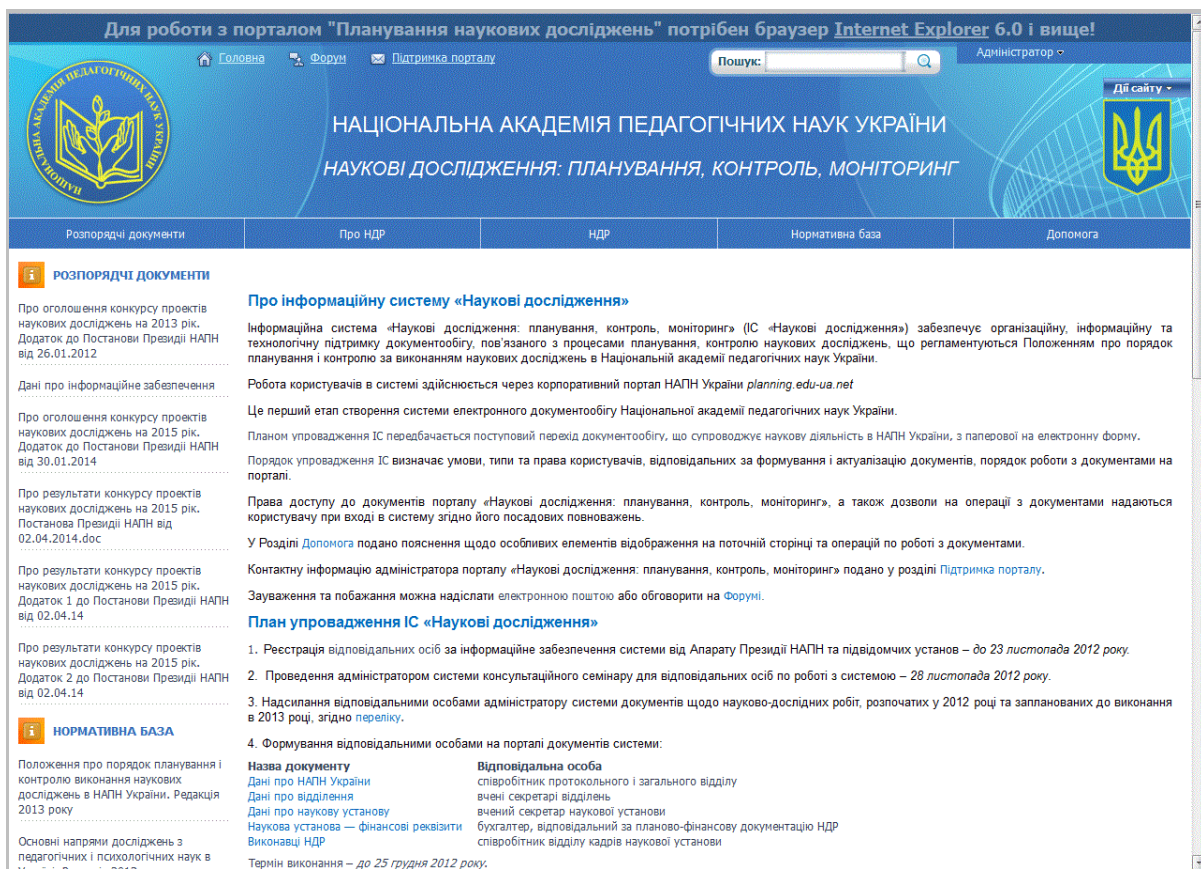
Для роботи з порталом "Планування наукових досліджень" потрібен браузер Internet Explorer 6.0 і вище!

Головна Форум Підтримка порталу

Пошук:

Адміністратор

Дії сайту

НАЦІОНАЛЬНА АКАДЕМІЯ ПЕДАГОГІЧНИХ НАУК УКРАЇНИ

НАУКОВІ ДОСЛІДЖЕННЯ: ПЛАНУВАННЯ, КОНТРОЛЬ, МОНІТОРИНГ

Розпорядчі документи | Про НДР | НДР | Нормативна база | Допомога

РОЗПОРЯДЧІ ДОКУМЕНТИ

Про оголошення конкурсу проектів наукових досліджень на 2013 рік. Додаток до Постанови Президії НАПН від 26.01.2012

Дані про інформаційне забезпечення

Про оголошення конкурсу проектів наукових досліджень на 2015 рік. Додаток до Постанови Президії НАПН від 30.01.2014

Про результати конкурсу проектів наукових досліджень на 2015 рік. Постанова Президії НАПН від 02.04.2014.doc

Про результати конкурсу проектів наукових досліджень на 2015 рік. Додаток 1 до Постанови Президії НАПН від 02.04.14

Про результати конкурсу проектів наукових досліджень на 2015 рік. Додаток 2 до Постанови Президії НАПН від 02.04.14

НОРМАТИВНА БАЗА

Положення про порядок планування і контролю виконання наукових досліджень в НАПН України. Редакція 2013 року

Основні напрями досліджень з педагогічних і психологічних наук в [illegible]

Про інформаційну систему «Наукові дослідження»

Інформаційна система «Наукові дослідження: планування, контроль, моніторинг» (ІС «Наукові дослідження») забезпечує організаційну, інформаційну та технологічну підтримку документообігу, пов'язаного з процесами планування, контролю наукових досліджень, що регламентуються Положенням про порядок планування і контролю за виконанням наукових досліджень в Національній академії педагогічних наук України.

Робота користувачів в системі здійснюється через корпоративний портал НАПН України planning.edu-ua.net

Це перший етап створення системи електронного документообігу Національної академії педагогічних наук України.

Планом упровадження ІС передбачається поступовий перехід документообігу, що супроводжує наукову діяльність в НАПН України, з паперової на електронну форму.

Порядок упровадження ІС визначає умови, типи та права користувачів, відповідальних за формування і актуалізацію документів, порядок роботи з документами на порталі.

Права доступу до документів порталу «Наукові дослідження: планування, контроль, моніторинг», а також дозволи на операції з документами надаються користувачу при вході в систему згідно його посадових повноважень.

У Розділі Допомога подано пояснення щодо особливих елементів відображення на поточній сторінці та операцій по роботі з документами.

Контактну інформацію адміністратора порталу «Наукові дослідження: планування, контроль, моніторинг» подано у розділі Підтримка порталу.

Зауваження та побажання можна надіслати електронною поштою або обговорити на Форумі.

План упровадження ІС «Наукові дослідження»

1. Реєстрація відповідальних осіб за інформаційне забезпечення системи від Апарату Президії НАПН та підвідомчих установ – до 23 листопада 2012 року.

2. Проведення адміністратором системи консультаційного семінару для відповідальних осіб по роботі з системою – 28 листопада 2012 року.

3. Надсилання відповідальними особами адміністратору системи документів щодо науково-дослідних робіт, розпочатих у 2012 році та запланованих до виконання в 2013 році, згідно переліку.

4. Формування відповідальними особами на порталі документів системи:

| Назва документу | Відповідальна особа |
|---|---|
| Дані про НАПН України | співробітник протокольного і загального відділу |
| Дані про відділення | вчені секретарі відділень |
| Дані про наукову установу | вчений секретар наукової установи |
| Наукова установа — фінансові реквізити | бухгалтер, відповідальний за планово-фінансову документацію НДР |
| Виконавці НДР | співробітник відділу кадрів наукової установи |

Термін виконання – до 25 грудня 2012 року.